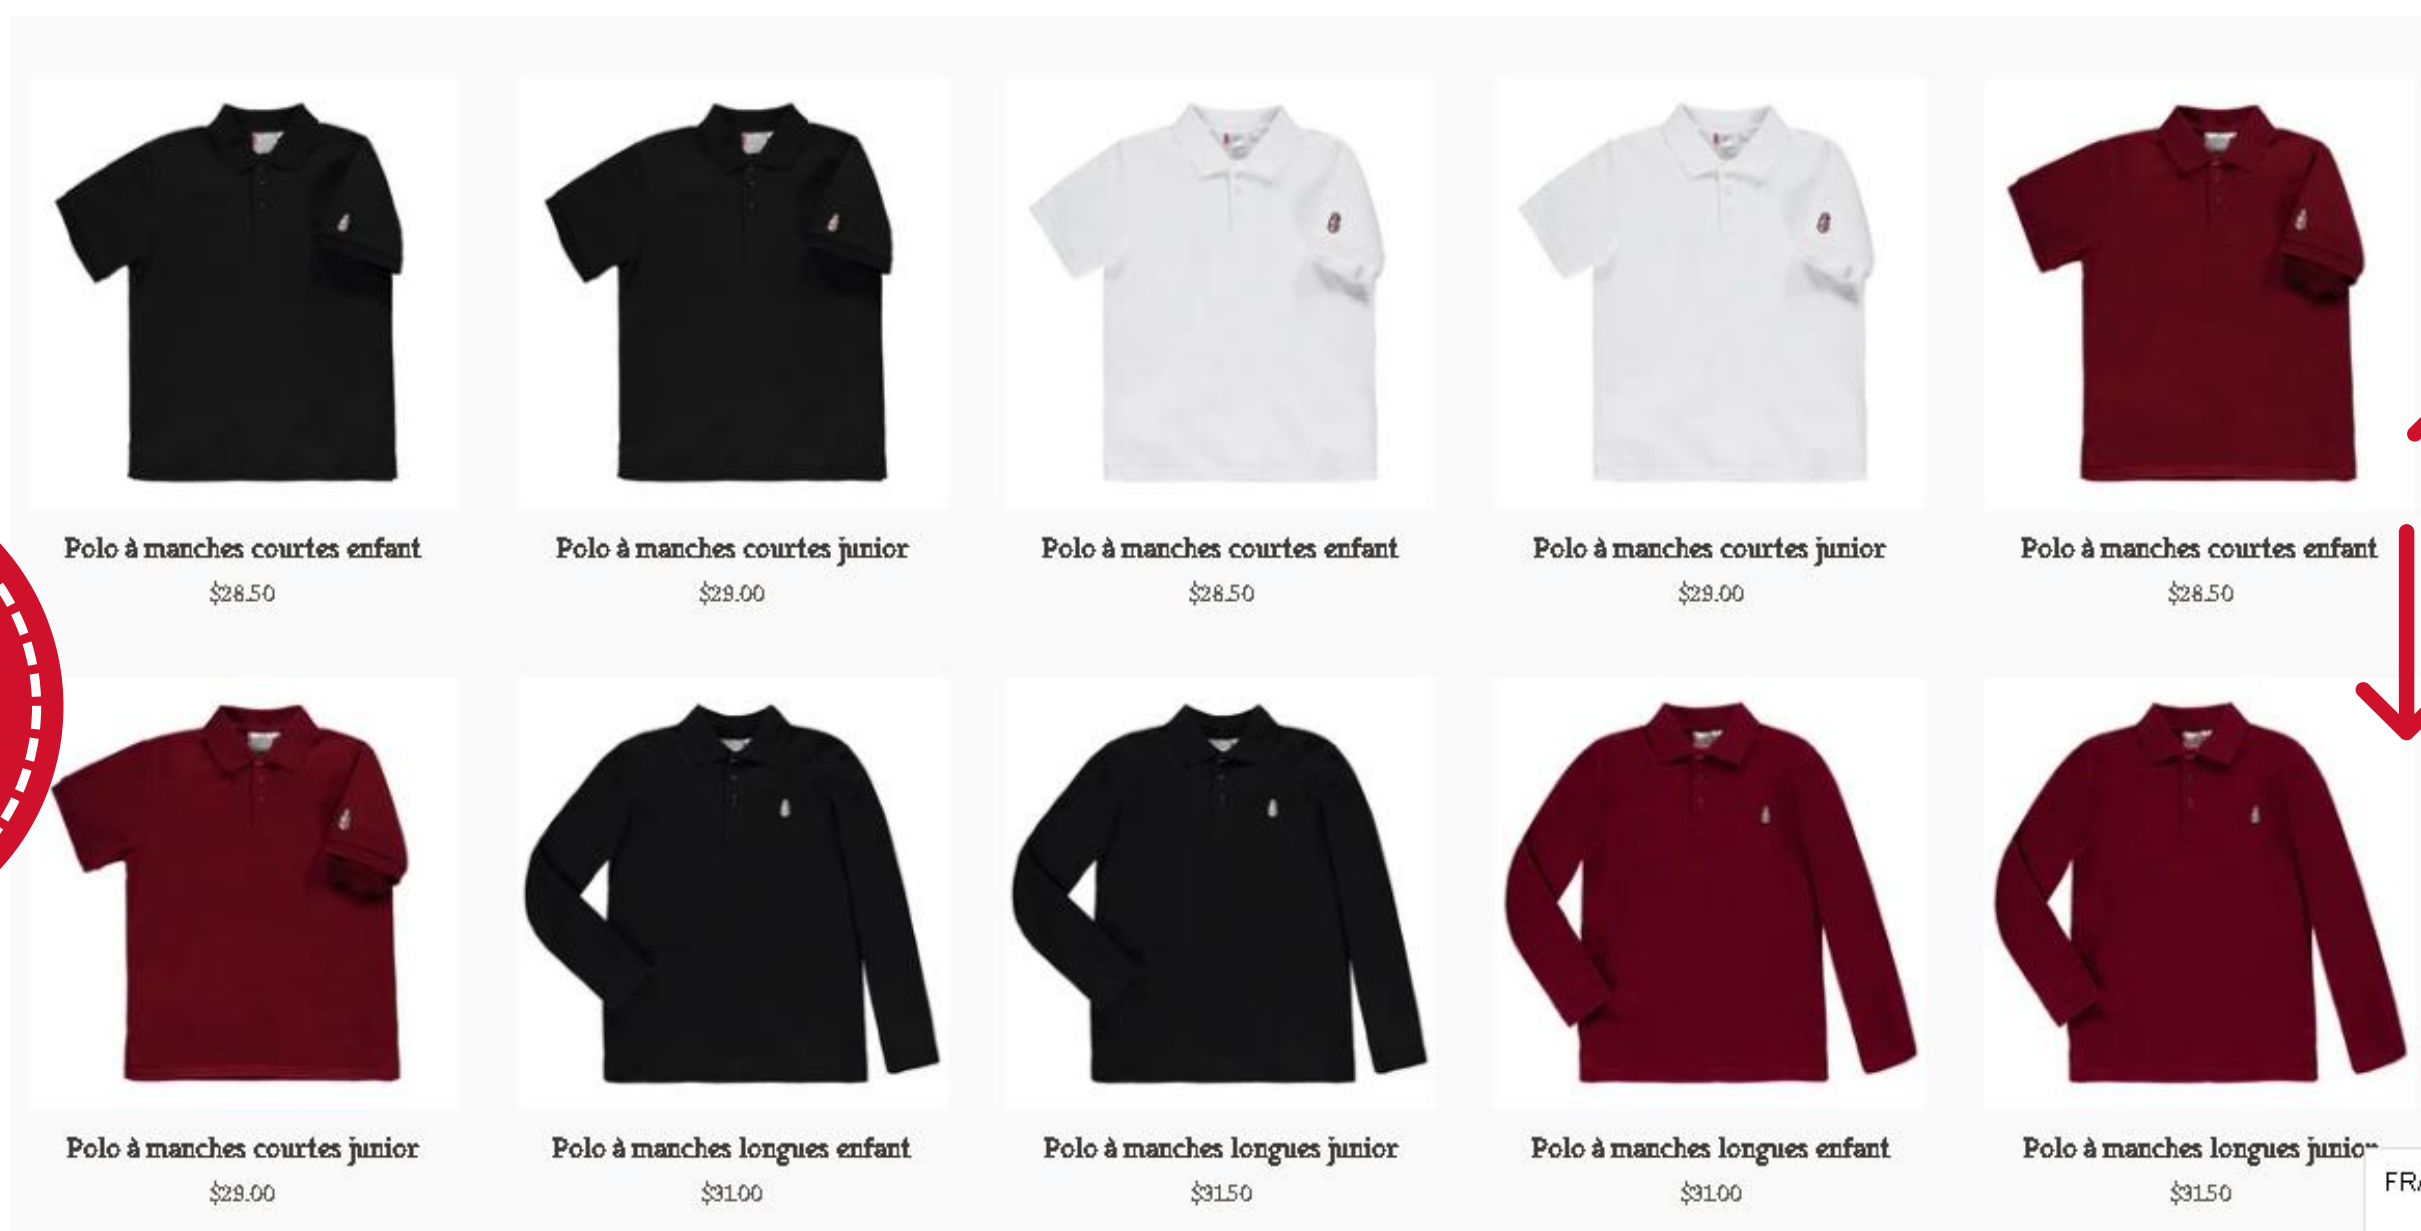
Polo à manches courtes enfant
$28.50

Polo à manches courtes junior
$29.00

Polo à manches courtes enfant
$28.50

Polo à manches courtes junior
$29.00

Polo à manches courtes enfant
$28.50

Polo à manches courtes junior
$29.00

Polo à manches longues enfant
$31.00

Polo à manches longues junior
$31.50

Polo à manches longues enfant
$31.00

Polo à manches longues junio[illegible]
$31.50

FR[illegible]